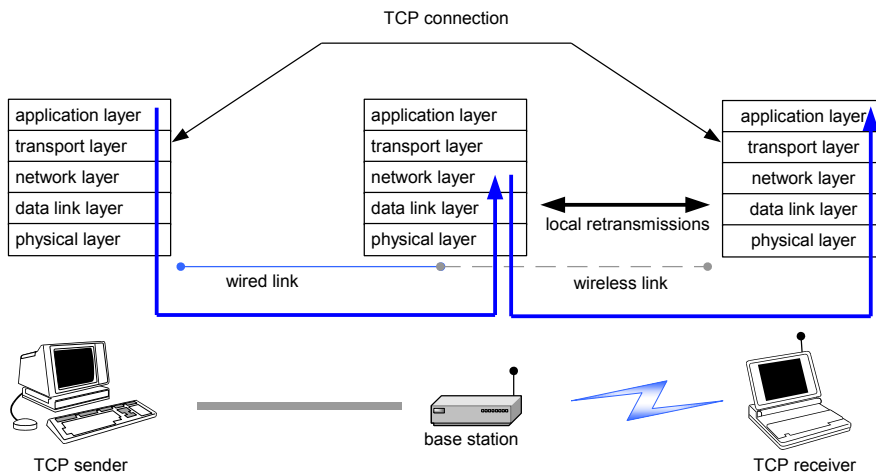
TCP connection

application layer
transport layer
network layer
data link layer
physical layer

application layer
transport layer
network layer
data link layer
physical layer

application layer
transport layer
network layer
data link layer
physical layer

local retransmissions

wired link

wireless link

base station

TCP sender

TCP receiver